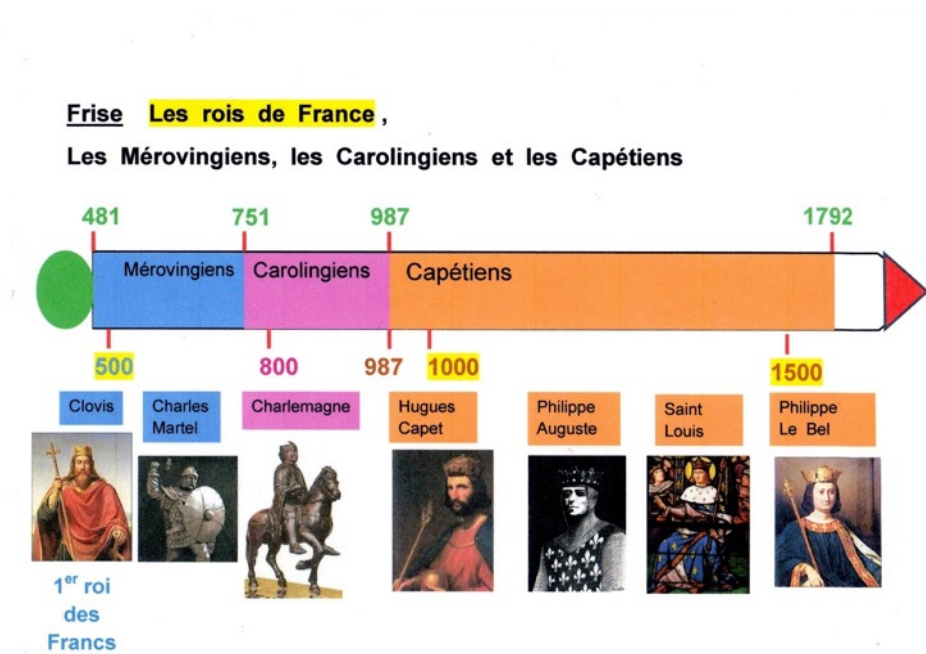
Frise Les rois de France ,

Les Mérovingiens, les Carolingiens et les Capétiens

481 751 987 1792

Mérovingiens Carolingiens Capétiens

500 800 987 1000 1500

Clovis

Charles Martel

Charlemagne

Hugues Capet

Philippe Auguste

Saint Louis

Philippe Le Bel

1$^{er}$ roi des Francs